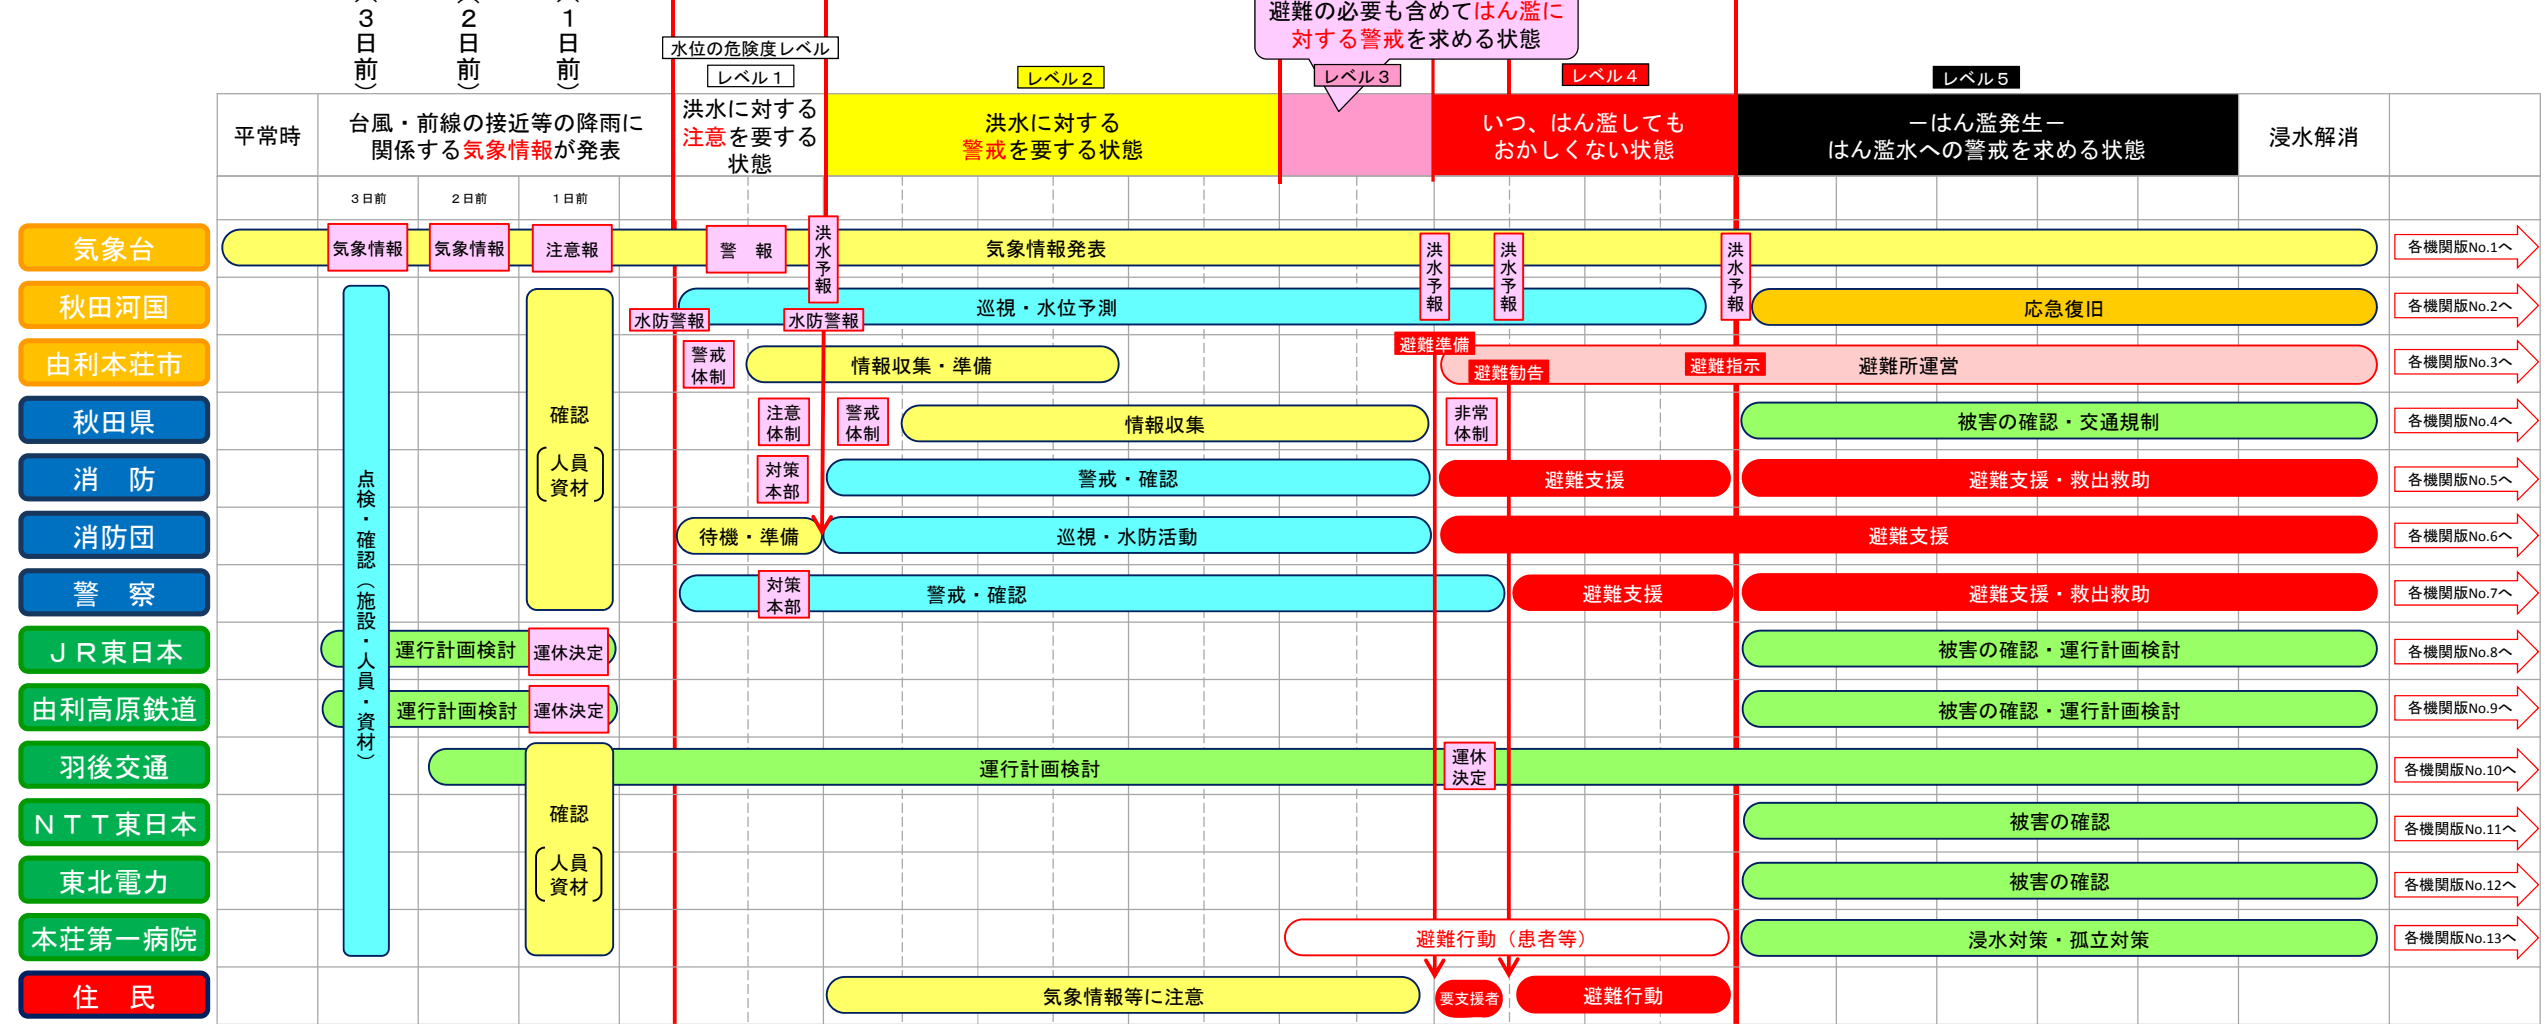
（3日前）　（2日前）　（1日前）

水位の危険度レベル

避難の必要も含めてはん濫に対する警戒を求める状態

レベル１　レベル２　レベル３　レベル４　レベル５

| 平常時 | 台風・前線の接近等の降雨に関係する気象情報が発表 | 洪水に対する注意を要する状態 | 洪水に対する警戒を要する状態 | | いつ、はん濫してもおかしくない状態 | ーはん濫発生ー はん濫水への警戒を求める状態 | 浸水解消 |
|---|---|---|---|---|---|---|---|
| | 3日前　2日前　1日前 | | | | | | |

気象台：気象情報　気象情報　注意報　警　報　洪水予報　気象情報発表　洪水予報　洪水予報　洪水予報　各機関版No.1へ

秋田河国：点検・確認（施設・人員・資材）　確認（人員資材）　水防警報　水防警報　巡視・水位予測　応急復旧　各機関版No.2へ

由利本荘市：警戒体制　情報収集・準備　避難準備　避難勧告　避難指示　避難所運営　各機関版No.3へ

秋田県：注意体制　警戒体制　情報収集　非常体制　被害の確認・交通規制　各機関版No.4へ

消　防：対策本部　警戒・確認　避難支援　避難支援・救出救助　各機関版No.5へ

消防団：待機・準備　巡視・水防活動　避難支援　各機関版No.6へ

警　察：対策本部　警戒・確認　避難支援　避難支援・救出救助　各機関版No.7へ

ＪＲ東日本：運行計画検討　運休決定　被害の確認・運行計画検討　各機関版No.8へ

由利高原鉄道：運行計画検討　運休決定　被害の確認・運行計画検討　各機関版No.9へ

羽後交通：運行計画検討　運休決定　各機関版No.10へ

ＮＴＴ東日本：確認（人員資材）　被害の確認　各機関版No.11へ

東北電力：被害の確認　各機関版No.12へ

本荘第一病院：避難行動（患者等）　浸水対策・孤立対策　各機関版No.13へ

住　民：気象情報等に注意　要支援者　避難行動